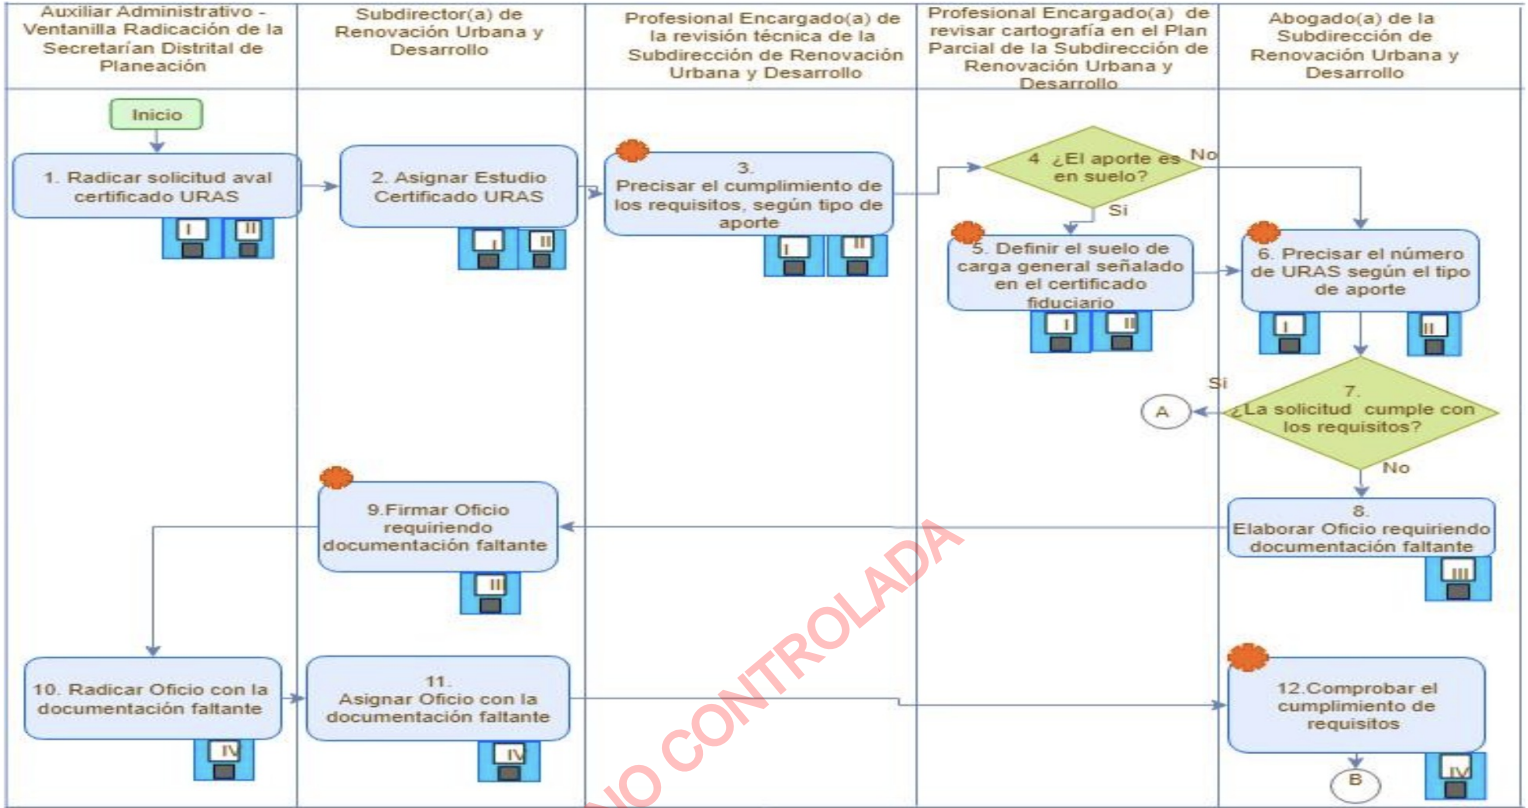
Auxiliar Administrativo - Ventanilla Radicación de la Secretarían Distrital de Planeación

Subdirector(a) de Renovación Urbana y Desarrollo

Profesional Encargado(a) de la revisión técnica de la Subdirección de Renovación Urbana y Desarrollo

Profesional Encargado(a) de revisar cartografía en el Plan Parcial de la Subdirección de Renovación Urbana y Desarrollo

Abogado(a) de la Subdirección de Renovación Urbana y Desarrollo

Inicio

1. Radicar solicitud aval certificado URAS

I II

2. Asignar Estudio Certificado URAS

I II

3. Precisar el cumplimiento de los requisitos, según tipo de aporte

I II

4 ¿El aporte es en suelo?

No

Si

5. Definir el suelo de carga general señalado en el certificado fiduciario

I II

6. Precisar el número de URAS según el tipo de aporte

I II

Si

A

7. ¿La solicitud cumple con los requisitos?

No

8. Elaborar Oficio requiriendo documentación faltante

III

9.Firmar Oficio requiriendo documentación faltante

III

10. Radicar Oficio con la documentación faltante

IV

11. Asignar Oficio con la documentación faltante

IV

12.Comprobar el cumplimiento de requisitos

B

IV

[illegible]NO CONTROLADA